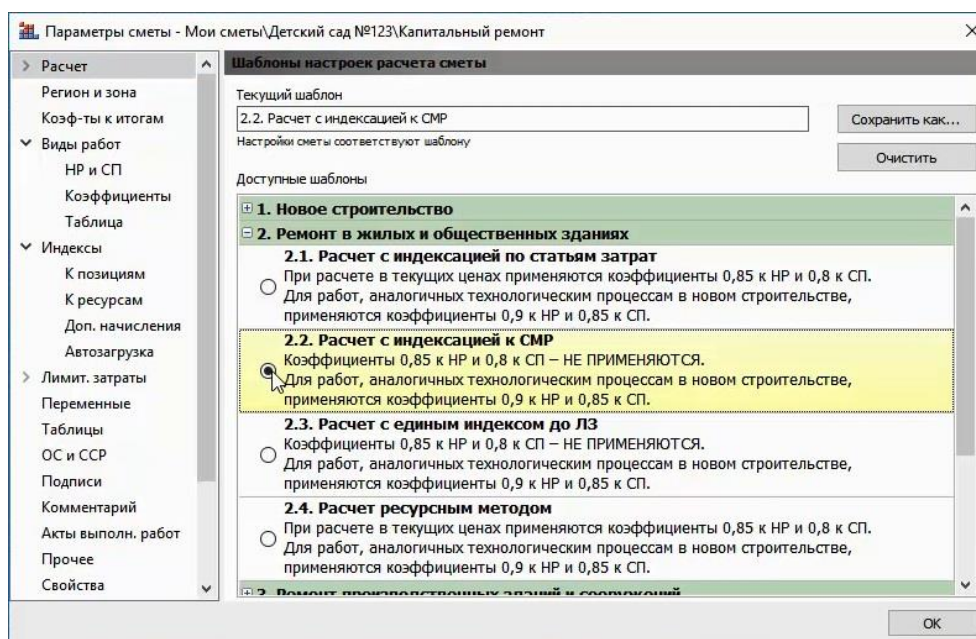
Параметры сметы - Мои сметы\Детский сад №123\Капитальный ремонт

×

> Расчет
Регион и зона
Коэф-ты к итогам
Виды работ
НР и СП
Коэффициенты
Таблица
Индексы
К позициям
К ресурсам
Доп. начисления
Автозагрузка
> Лимит. затраты
Переменные
Таблицы
ОС и ССР
Подписи
Комментарий
Акты выполн. работ
Прочее
Свойства

Шаблоны настроек расчета сметы

Текущий шаблон
2.2. Расчет с индексацией к СМР
Настройки сметы соответствуют шаблону

Сохранить как...
Очистить

Доступные шаблоны

1. Новое строительство
2. Ремонт в жилых и общественных зданиях

2.1. Расчет с индексацией по статьям затрат
При расчете в текущих ценах применяются коэффициенты 0,85 к НР и 0,8 к СП.
Для работ, аналогичных технологическим процессам в новом строительстве, применяются коэффициенты 0,9 к НР и 0,85 к СП.

2.2. Расчет с индексацией к СМР
Коэффициенты 0,85 к НР и 0,8 к СП – НЕ ПРИМЕНЯЮТСЯ.
Для работ, аналогичных технологическим процессам в новом строительстве, применяются коэффициенты 0,9 к НР и 0,85 к СП.

2.3. Расчет с единым индексом до ЛЗ
Коэффициенты 0,85 к НР и 0,8 к СП – НЕ ПРИМЕНЯЮТСЯ.
Для работ, аналогичных технологическим процессам в новом строительстве, применяются коэффициенты 0,9 к НР и 0,85 к СП.

2.4. Расчет ресурсным методом
При расчете в текущих ценах применяются коэффициенты 0,85 к НР и 0,8 к СП.
Для работ, аналогичных технологическим процессам в новом строительстве, применяются коэффициенты 0,9 к НР и 0,85 к СП.

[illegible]

OK